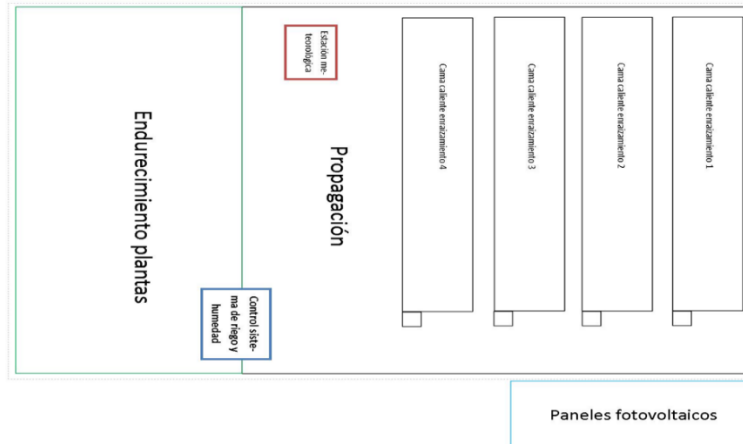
Endurecimiento plantas

Control sistema de riego y humedad

Estación meteorológica

Propagación

Cama caliente enraizamiento 4

Cama caliente enraizamiento 3

Cama caliente enraizamiento 2

Cama caliente enraizamiento 1

Paneles fotovoltaicos